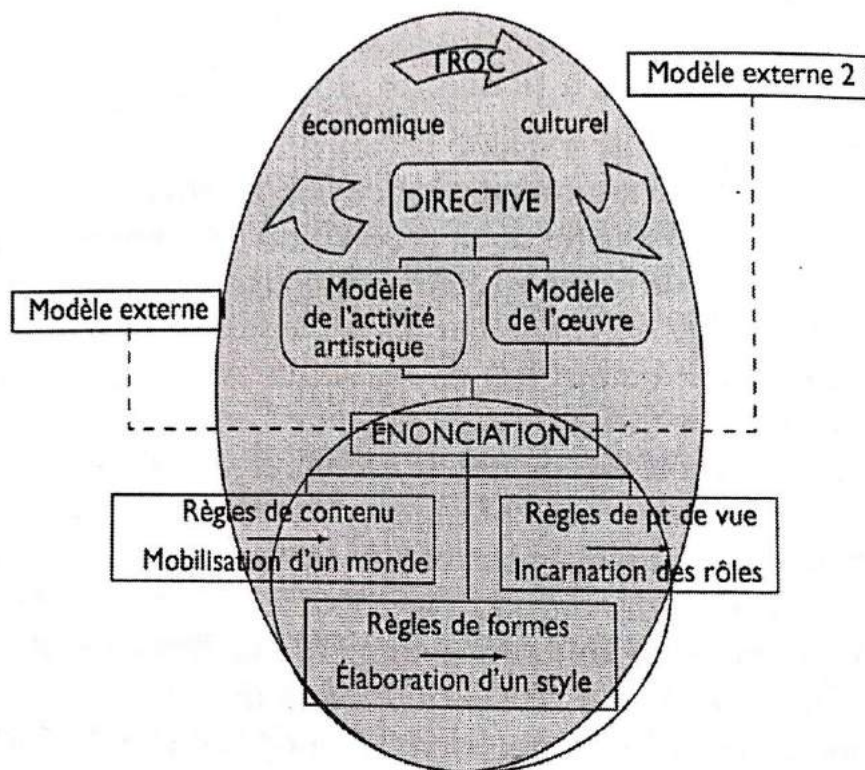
TROC

Modèle externe 2

économique

culturel

DIRECTIVE

Modèle externe

Modèle de l'activité artistique

Modèle de l'œuvre

ENONCIATION

Règles de contenu
Mobilisation d'un monde

Règles de pt de vue
Incarnation des rôles

Règles de formes
Élaboration d'un style